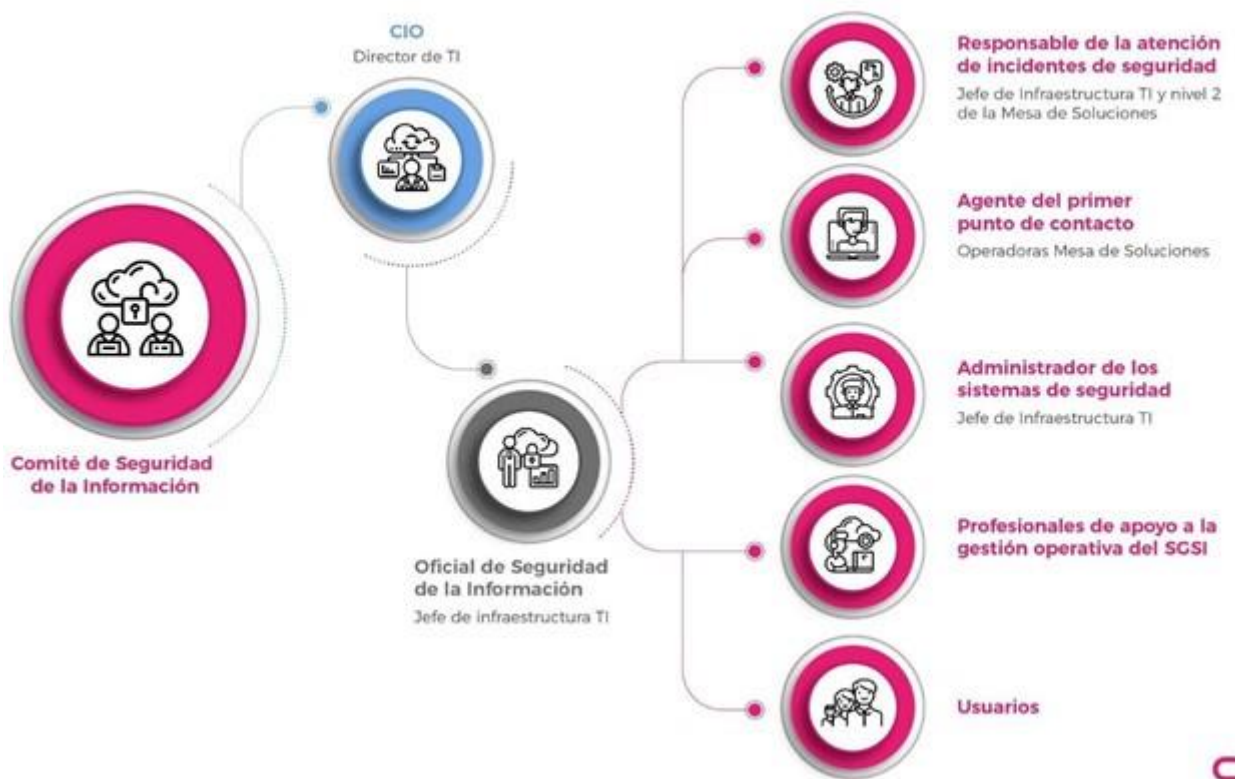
CIO
Director de TI

Comité de Seguridad de la Información

Oficial de Seguridad de la Información
Jefe de infraestructura TI

Responsable de la atención de incidentes de seguridad
Jefe de Infraestructura TI y nivel 2 de la Mesa de Soluciones

Agente del primer punto de contacto
Operadoras Mesa de Soluciones

Administrador de los sistemas de seguridad
Jefe de Infraestructura TI

Profesionales de apoyo a la gestión operativa del SGSI

Usuarios